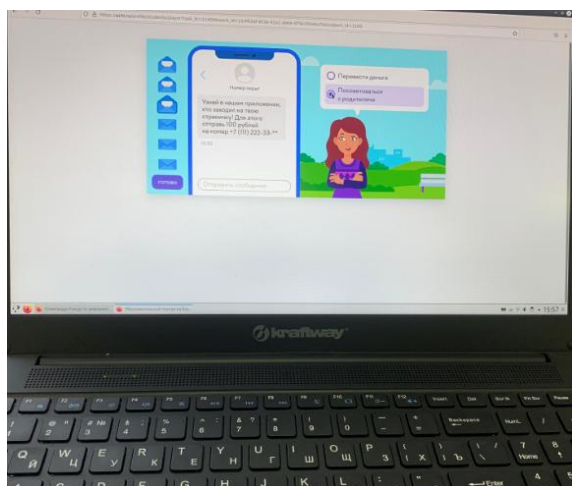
Номер скрыт

Узнай в нашем приложении, кто заходил на твою страничку! Для этого отправь 100 рублей на номер +7 (11) 222-33-**

Перевести деньги

Посоветоваться с родителями

Отправить сообщение

готово

kraftway

11:57